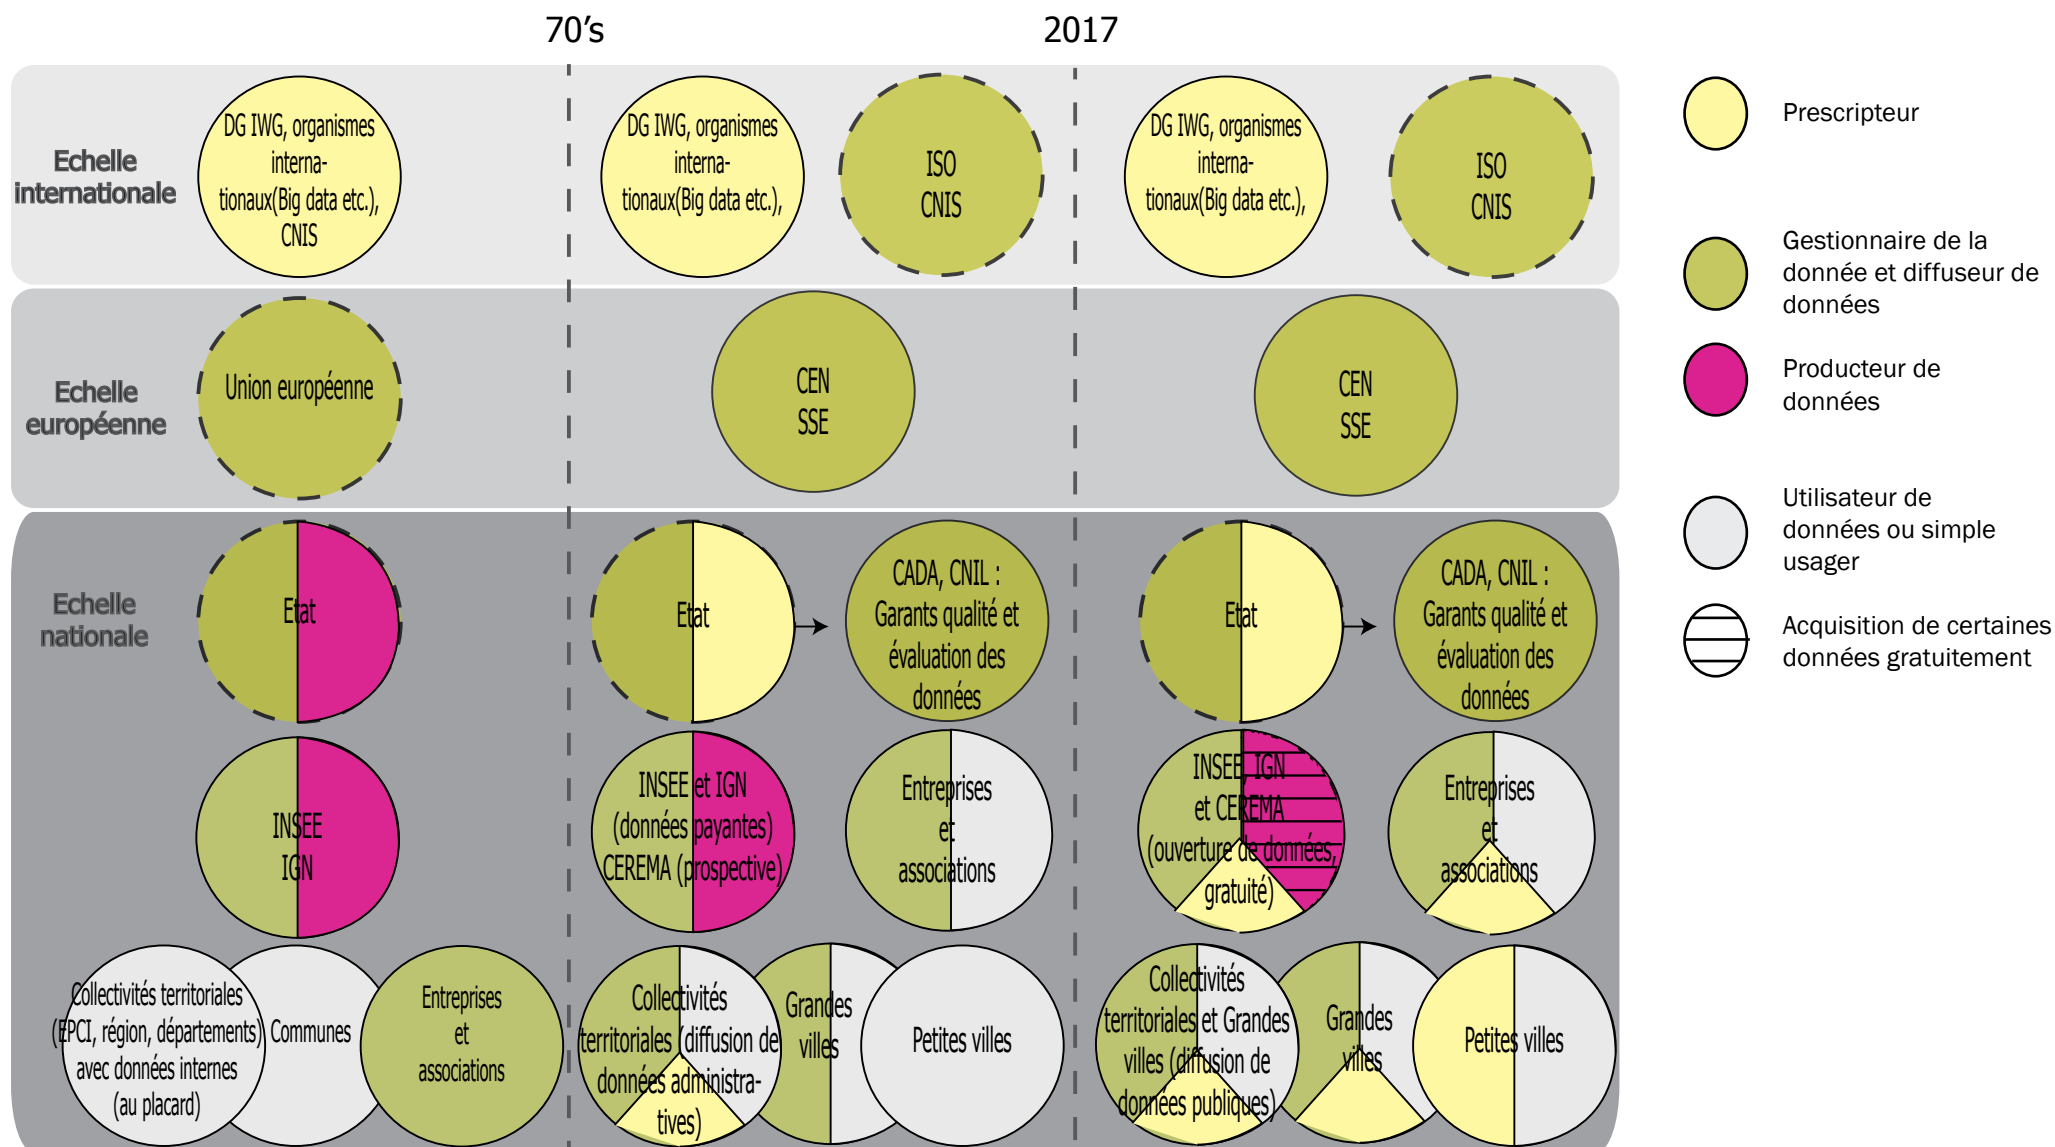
70's

2017

Echelle internationale

DG IWG, organismes interna-tionaux(Big data etc.), CNIS

DG IWG, organismes interna-tionaux(Big data etc.),

ISO CNIS

DG IWG, organismes interna-tionaux(Big data etc.),

ISO CNIS

Echelle européenne

Union européenne

CEN SSE

CEN SSE

Echelle nationale

Etat

Etat

CADA, CNIL : Garants qualité et évaluation des données

Etat

CADA, CNIL : Garants qualité et évaluation des données

INSEE IGN

INSEE et IGN (données payantes) CEREMA (prospective)

Entreprises et associations

INSEE IGN et CEREMA (ouverture de données, gratuité)

Entreprises et associations

Collectivités territoriales (EPCI, région, départements) avec données internes (au placard)

Communes

Entreprises et associations

Collectivités territoriales (diffusion de données administra-tives)

Grandes villes

Petites villes

Collectivités territoriales et Grandes villes (diffusion de données publiques)

Grandes villes

Petites villes

Prescripteur

Gestionnaire de la donnée et diffuseur de données

Producteur de données

Utilisateur de données ou simple usager

Acquisition de certaines données gratuitement